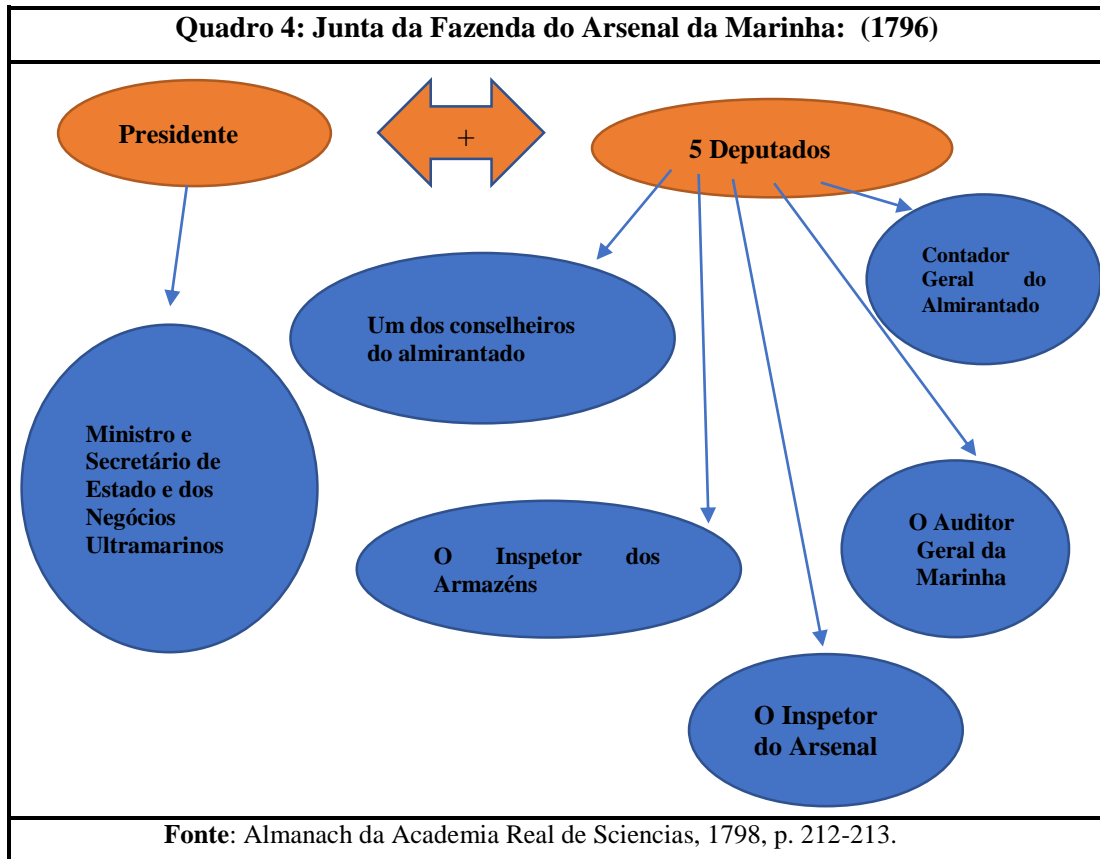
Quadro 4: Junta da Fazenda do Arsenal da Marinha: (1796)

Presidente

+

5 Deputados

Contador Geral do Almirantado

Um dos conselheiros do almirantado

Ministro e Secretário de Estado e dos Negócios Ultramarinos

O Auditor Geral da Marinha

O Inspetor dos Armazéns

O Inspetor do Arsenal

Fonte: Almanach da Academia Real de Sciencias, 1798, p. 212-213.